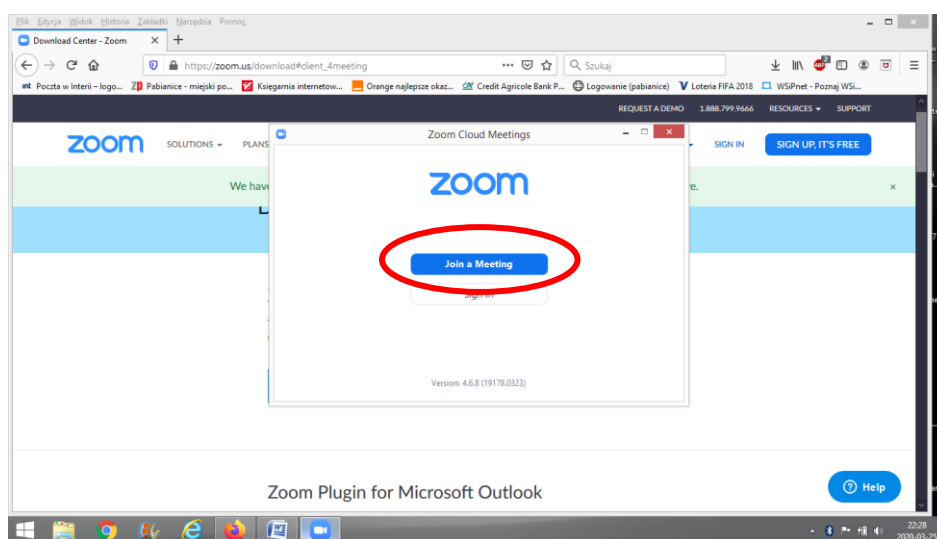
Plik Edycja Widok Historia Zakładki Narzędzia Pomoc

Download Center - Zoom ×

https://zoom.us/download#client_4meeting

Szukaj

Poczta w Interii – logo... Pabianice - miejski po... Księgarnia internetow... Orange najlepsze okaz... Credit Agricole Bank P... Logowanie (pabianice) Loteria FIFA 2018 WSiPnet - Poznaj WSi...

REQUEST A DEMO 1.888.799.9666 RESOURCES SUPPORT

zoom SOLUTIONS PLANS SIGN IN SIGN UP, IT'S FREE

We have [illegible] re. ×

Zoom Cloud Meetings

zoom

Join a Meeting

Sign In

Version: 4.6.8 (19178.0323)

Zoom Plugin for Microsoft Outlook

Help

22:28
2020-03-2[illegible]